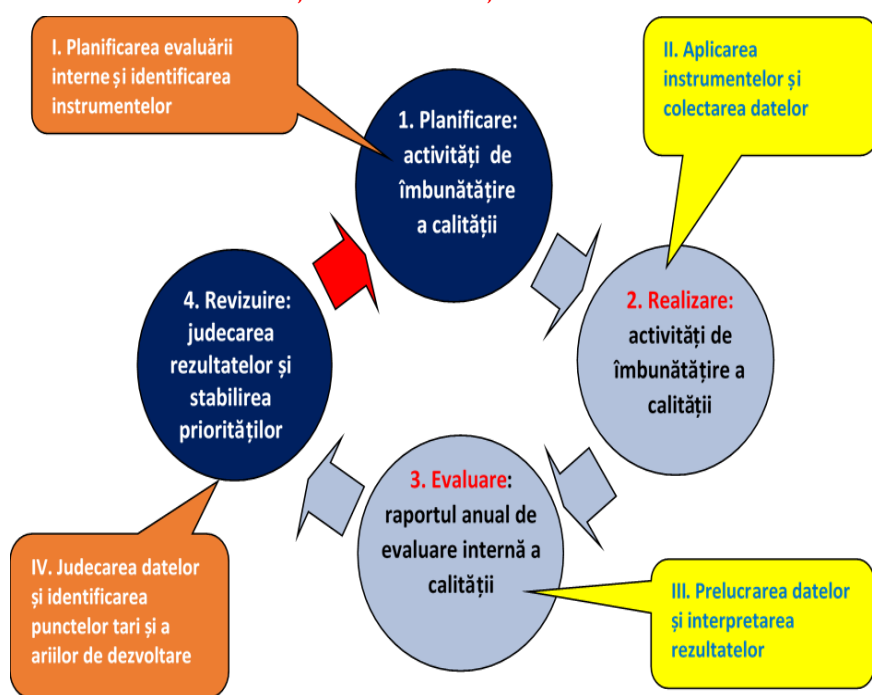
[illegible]

I. Planificarea evaluării interne și identificarea instrumentelor

II. Aplicarea instrumentelor și colectarea datelor

1. Planificare: activități de îmbunătățire a calității

2. Realizare: activități de îmbunătățire a calității

3. Evaluare: raportul anual de evaluare internă a calității

4. Revizuire: judecarea rezultatelor și stabilirea priorităților

III. Prelucrarea datelor și interpretarea rezultatelor

IV. Judecarea datelor și identificarea punctelor tari și a ariilor de dezvoltare